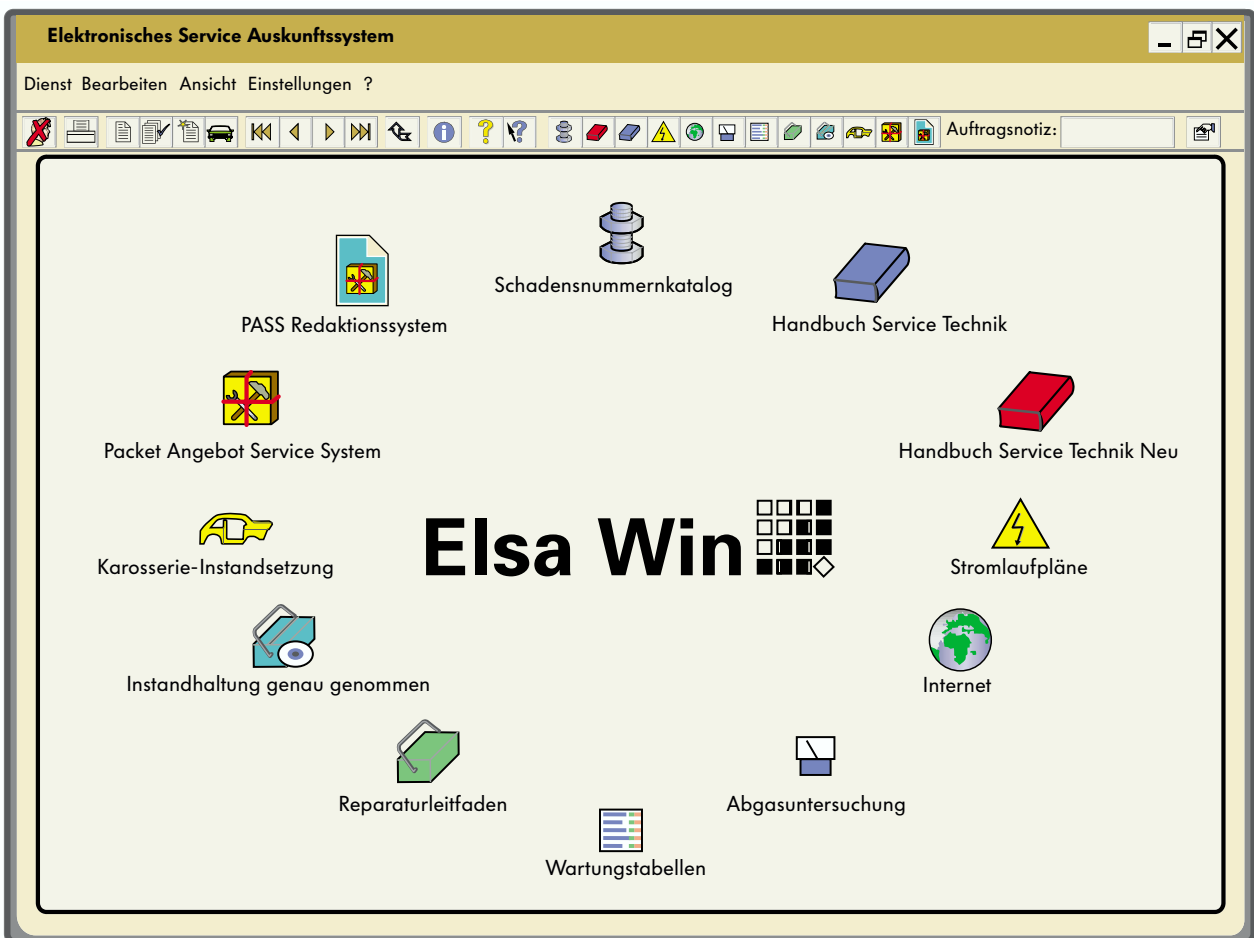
Elektronisches Service Auskunftssystem

Dienst Bearbeiten Ansicht Einstellungen ?

Auftragsnotiz:

Schadensnummernkatalog

PASS Redaktionssystem

Handbuch Service Technik

Packet Angebot Service System

Handbuch Service Technik Neu

Elsa Win

Karosserie-Instandsetzung

Stromlaufpläne

Instandhaltung genau genommen

Internet

Reparaturleitfaden

Abgasuntersuchung

Wartungstabellen